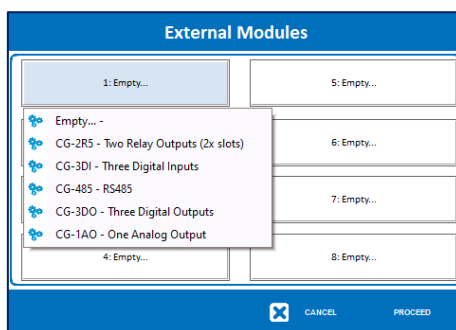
External Modules

1: Empty...

5: Empty...

Empty... -

CG-2R5 - Two Relay Outputs (2x slots)

CG-3DI - Three Digital Inputs

CG-485 - RS485

CG-3DO - Three Digital Outputs

CG-1AO - One Analog Output

6: Empty...

7: Empty...

4: Empty...

8: Empty...

CANCEL

PROCEED